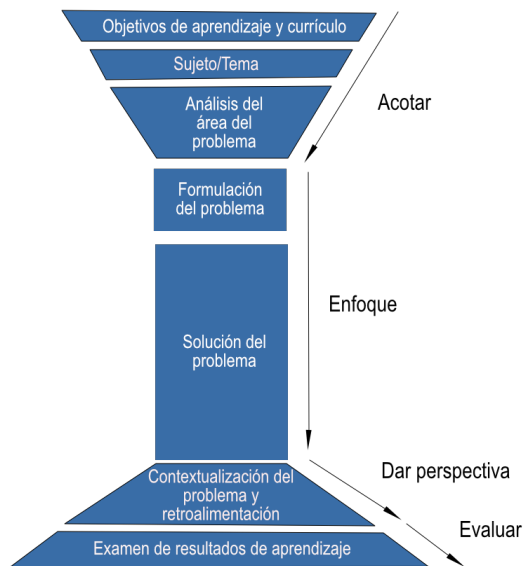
Objetivos de aprendizaje y currículo

Sujeto/Tema

Análisis del área del problema

Acotar

Formulación del problema

Enfoque

Solución del problema

Dar perspectiva

Contextualización del problema y retroalimentación

Evaluar

Examen de resultados de aprendizaje